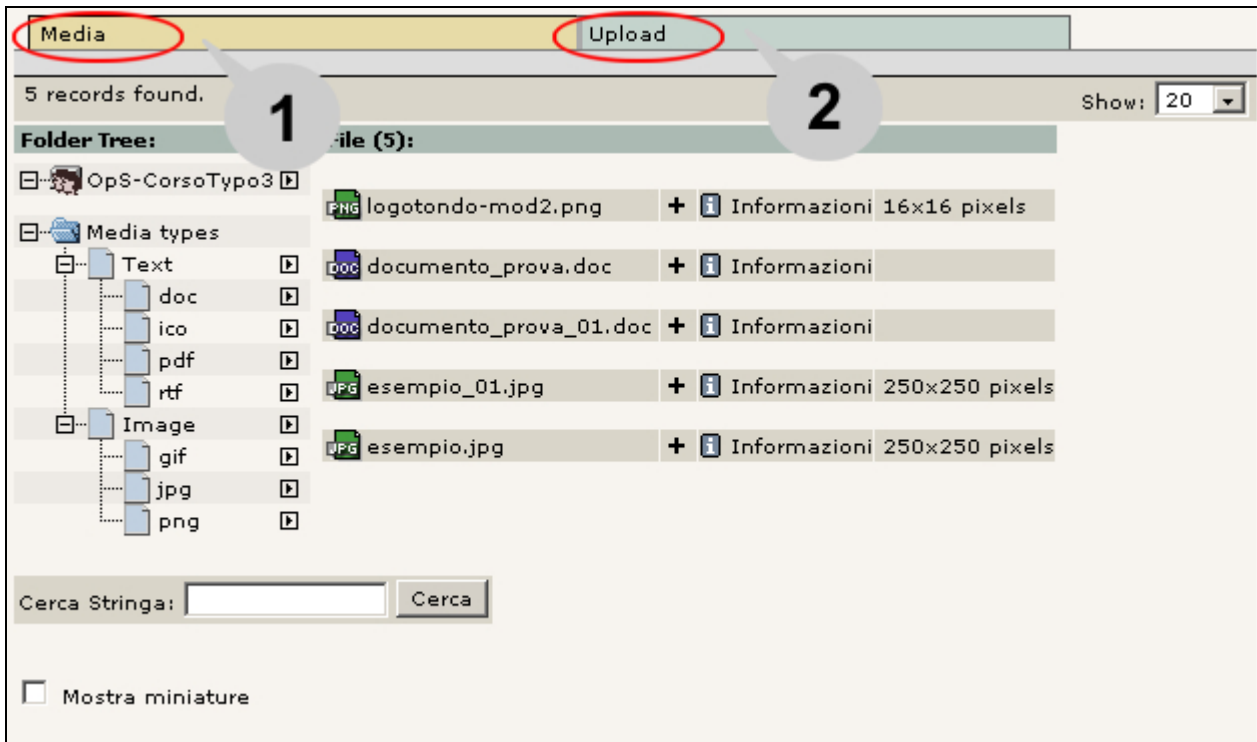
Media

Upload

1

2

5 records found.

Show: 20

Folder Tree:

File (5):

OpS-CorsoTypo3

Media types

Text

doc

ico

pdf

rtf

Image

gif

jpg

png

PNG logotondo-mod2.png + Informazioni 16x16 pixels

DOC documento_prova.doc + Informazioni

DOC documento_prova_01.doc + Informazioni

JPG esempio_01.jpg + Informazioni 250x250 pixels

JPG esempio.jpg + Informazioni 250x250 pixels

Cerca Stringa: Cerca

Mostra miniature